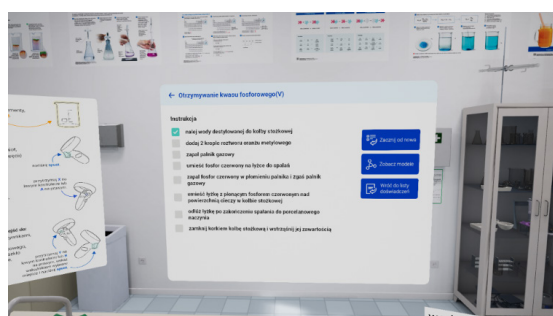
← Otrzymywanie kwasu fosforowego(V)

Instrukcja

nalej wody destylowanej do kolby stożkowej

dodaj 2 krople roztworu oranżu metylowego

zapal palnik gazowy

umieść fosfor czerwony na łyżce do spalań

zapal fosfor czerwony w płomieniu palnika i zgaś palnik gazowy

umieść łyżkę z płonącym fosforem czerwonym nad powierzchnią cieczy w kolbie stożkowej

wilóż łyżkę po zakończeniu spalania do porcelanowego naczynia

zamknij korkiem kolbę stożkową i wstrząśnij jej zawartością

Zacznij od nowa

Zobacz model

Wróć do listy doświadczeń